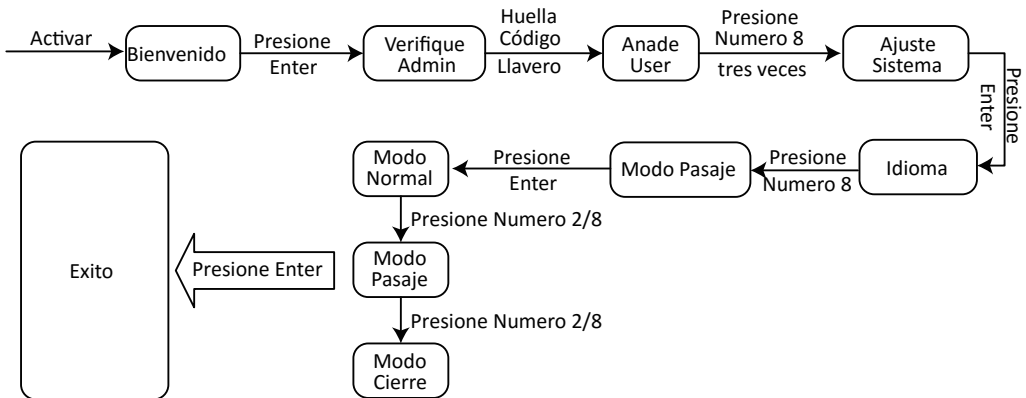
Activar
Bienvenido
Presione Enter
Verifique Admin
Huella Código
Llavero
Anade User
Presione Numero 8
tres veces
Ajuste Sistema
Presione Enter
Idioma
Presione Numero 8
Modo Pasaje
Presione Enter
Modo Normal
Presione Numero 2/8
Modo Pasaje
Presione Numero 2/8
Modo Cierre
Presione Enter
Exito